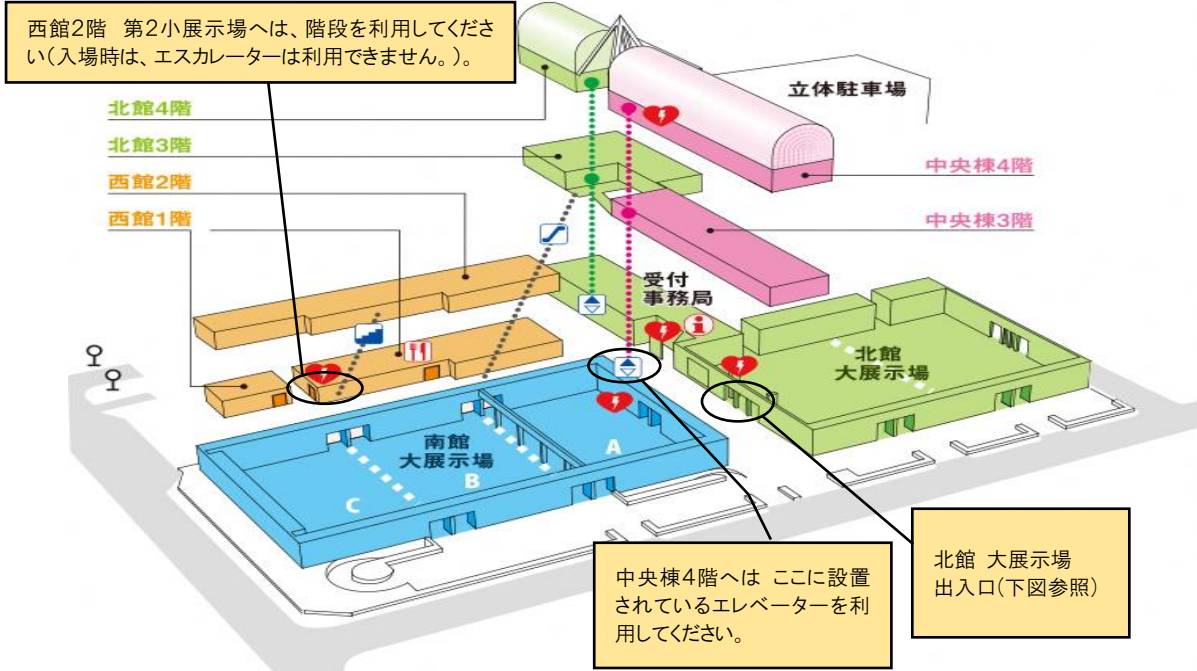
西館2階　第2小展示場へは、階段を利用してください(入場時は、エスカレーターは利用できません。)。

立体駐車場

北館4階

北館3階

西館2階

西館1階

中央棟4階

中央棟3階

受付
事務局

北館
大展示場

南館
大展示場

A

B

C

中央棟4階へは ここに設置されているエレベーターを利用してください。

北館 大展示場
出入口(下図参照)